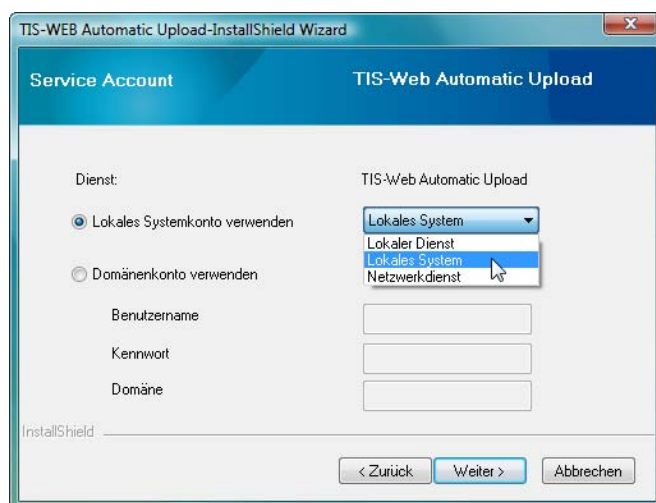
TIS-WEB Automatic Upload-InstallShield Wizard

Service Account

TIS-Web Automatic Upload

Dienst:

TIS-Web Automatic Upload

Lokales Systemkonto verwenden

Lokales System

Lokaler Dienst
Lokales System
Netzwerkdienst

Domänenkonto verwenden

Benutzername

Kennwort

Domäne

InstallShield

< Zurück

Weiter >

Abbrechen